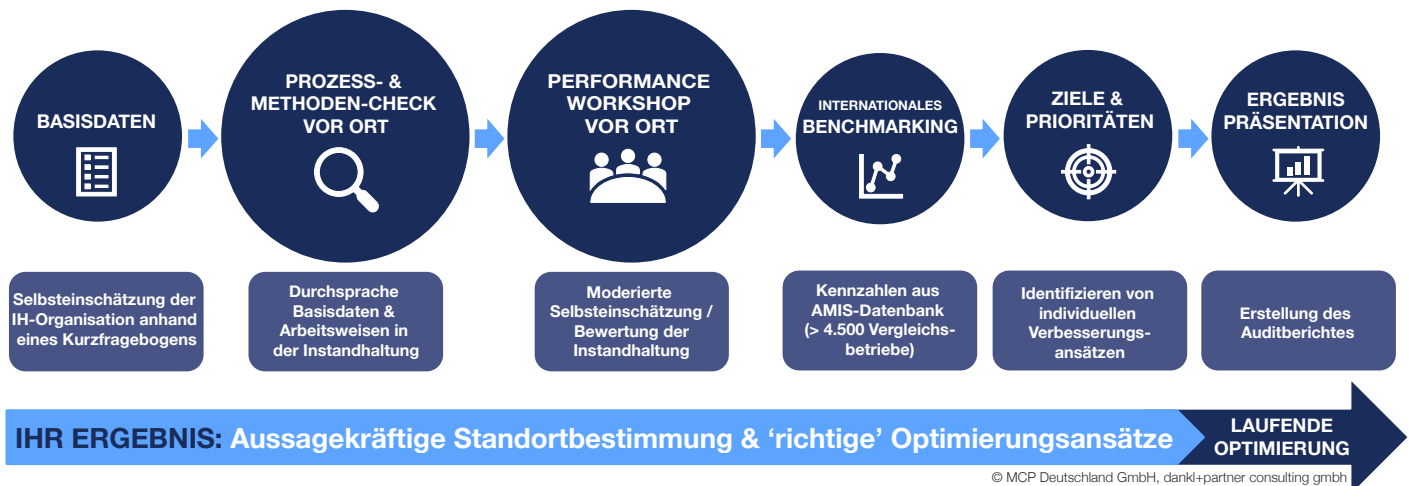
BASISDATEN

PROZESS- & METHODEN-CHECK VOR ORT

PERFORMANCE WORKSHOP VOR ORT

INTERNATIONALES BENCHMARKING

ZIELE & PRIORITÄTEN

ERGEBNIS PRÄSENTATION

Selbsteinschätzung der IH-Organisation anhand eines Kurzfragebogens

Durchsprache Basisdaten & Arbeitsweisen in der Instandhaltung

Moderierte Selbsteinschätzung / Bewertung der Instandhaltung

Kennzahlen aus AMIS-Datenbank (> 4.500 Vergleichsbetriebe)

Identifizieren von individuellen Verbesserungsansätzen

Erstellung des Auditberichtes

IHR ERGEBNIS: Aussagekräftige Standortbestimmung & ‘richtige’ Optimierungsansätze

LAUFENDE OPTIMIERUNG

© MCP Deutschland GmbH, dankl+partner consulting gmbh